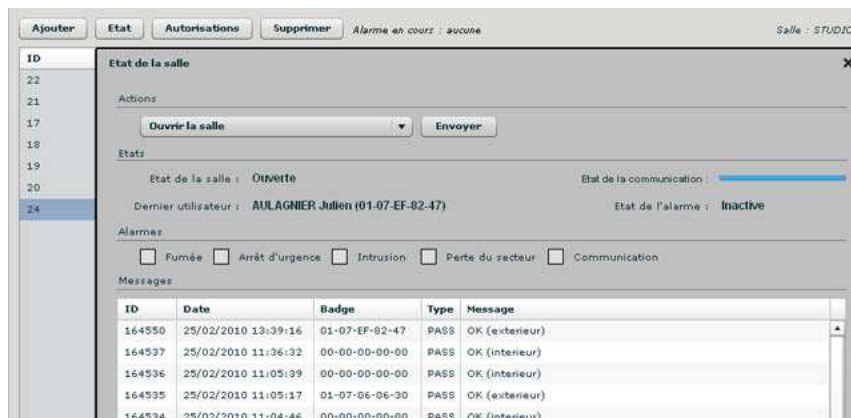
Ajouter Etat Autorisations Supprimer Alarme en cours : aucune Salle : STUDIO

| ID |
|---|
| 22 |
| 21 |
| 17 |
| 18 |
| 19 |
| 20 |
| 24 |

Etat de la salle

Actions

Ouvrir la salle Envoyer

Etats

Etat de la salle : Ouverte

Etat de la communication :

Dernier utilisateur : AULAGNIER Julien (01-07-EF-82-47)

Etat de l'alarme : Inactive

Alarmes

Fumée Arrêt d'urgence Intrusion Perte du secteur Communication

Messages

| ID | Date | Badge | Type | Message |
|---|---|---|---|---|
| 164550 | 25/02/2010 13:39:16 | 01-07-EF-82-47 | PASS | OK (exterieur) |
| 164537 | 25/02/2010 11:36:32 | 00-00-00-00-00 | PASS | OK (interieur) |
| 164536 | 25/02/2010 11:05:39 | 00-00-00-00-00 | PASS | OK (interieur) |
| 164535 | 25/02/2010 11:05:17 | 01-07-06-06-30 | PASS | OK (exterieur) |
| 164534 | 25/02/2010 11:04:46 | 00-00-00-00-00 | PASS | OK (interieur) |